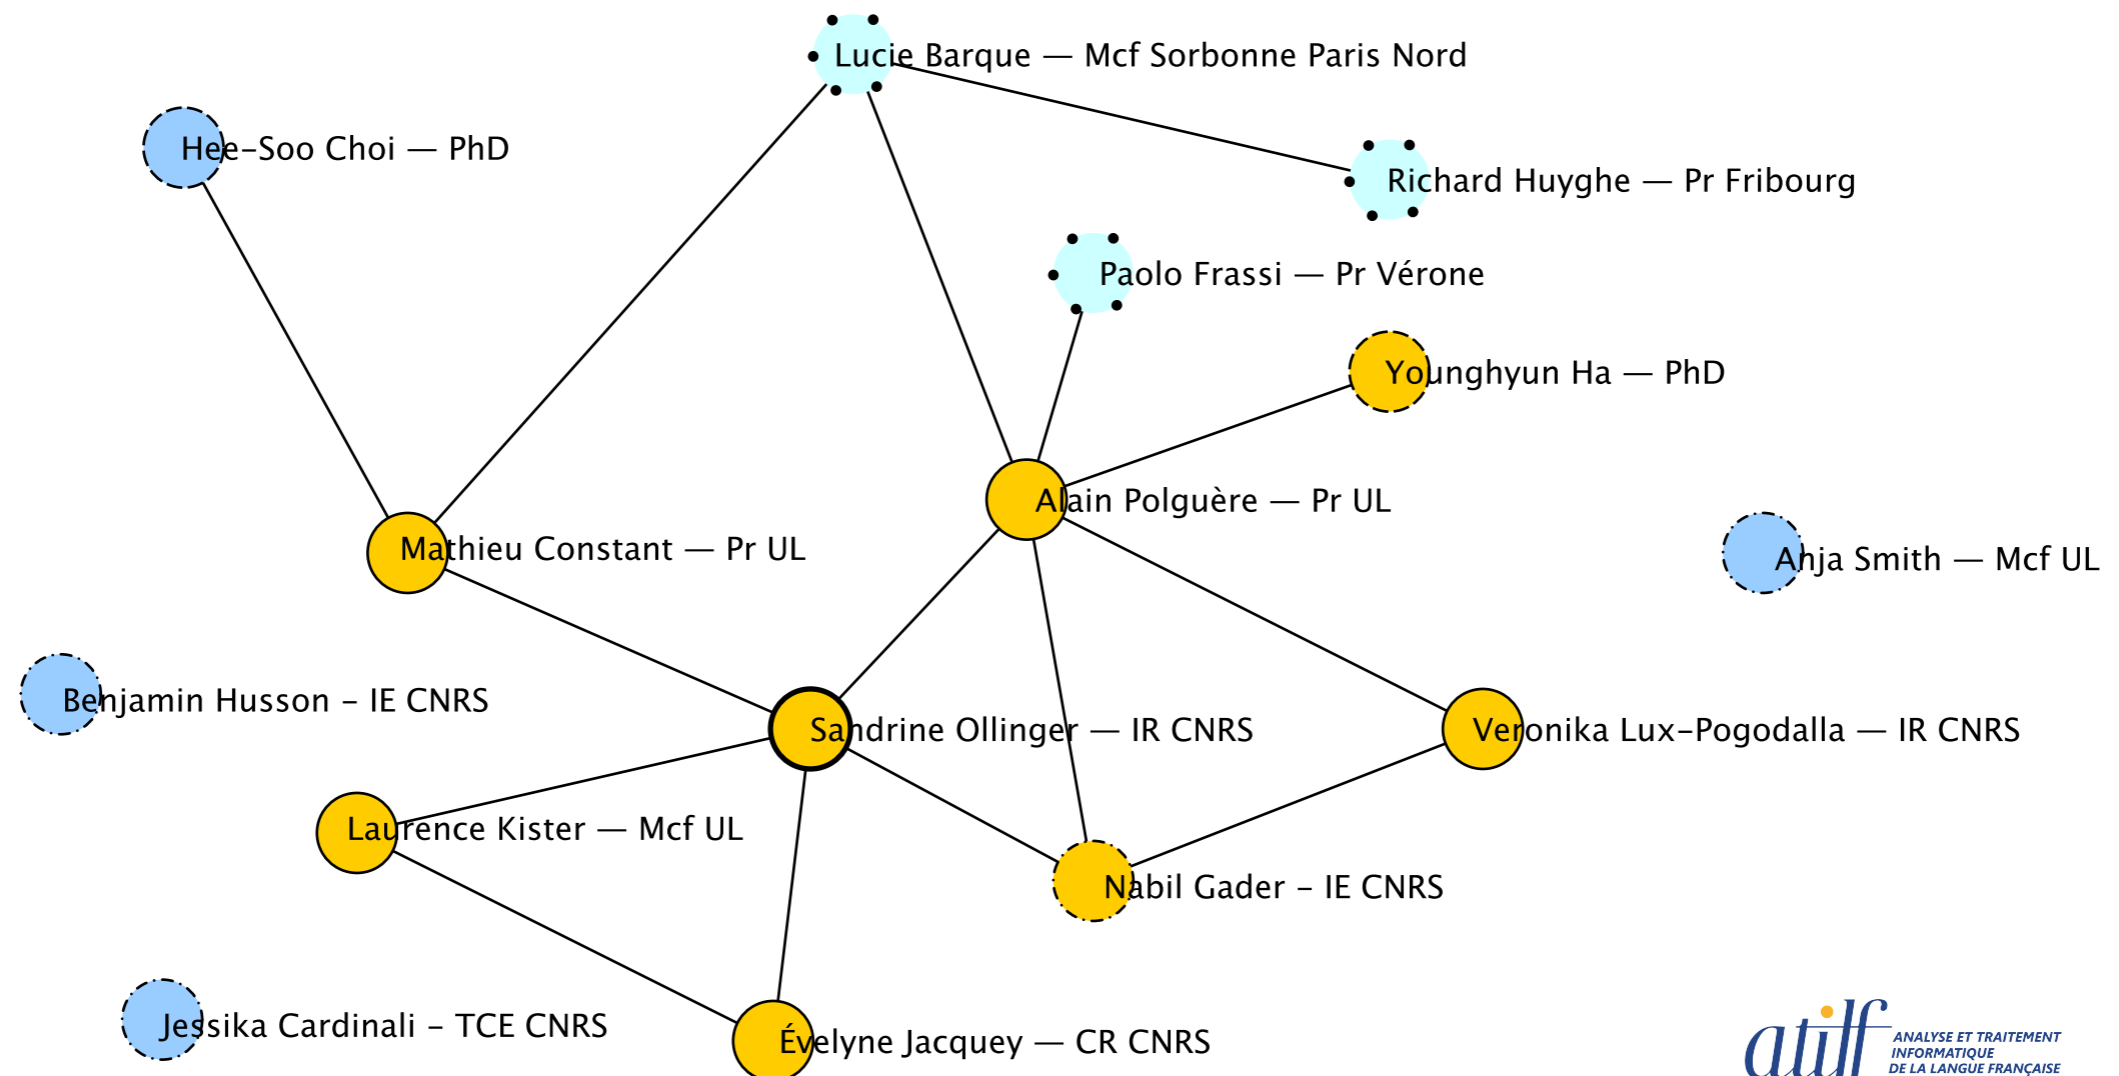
Lucie Barque — Mcf Sorbonne Paris Nord

Hee-Soo Choi — PhD

Richard Huyghe — Pr Fribourg

Paolo Frassi — Pr Vérone

Younghyun Ha — PhD

Alain Polguère — Pr UL

Mathieu Constant — Pr UL

Ahja Smith — Mcf UL

Benjamin Husson – IE CNRS

Sandrine Ollinger — IR CNRS

Veronika Lux-Pogodalla — IR CNRS

Laurence Kister — Mcf UL

Nabil Gader – IE CNRS

Jessika Cardinali – TCE CNRS

Évelyne Jacquey — CR CNRS

atilf ANALYSE ET TRAITEMENT INFORMATIQUE DE LA LANGUE FRANÇAISE